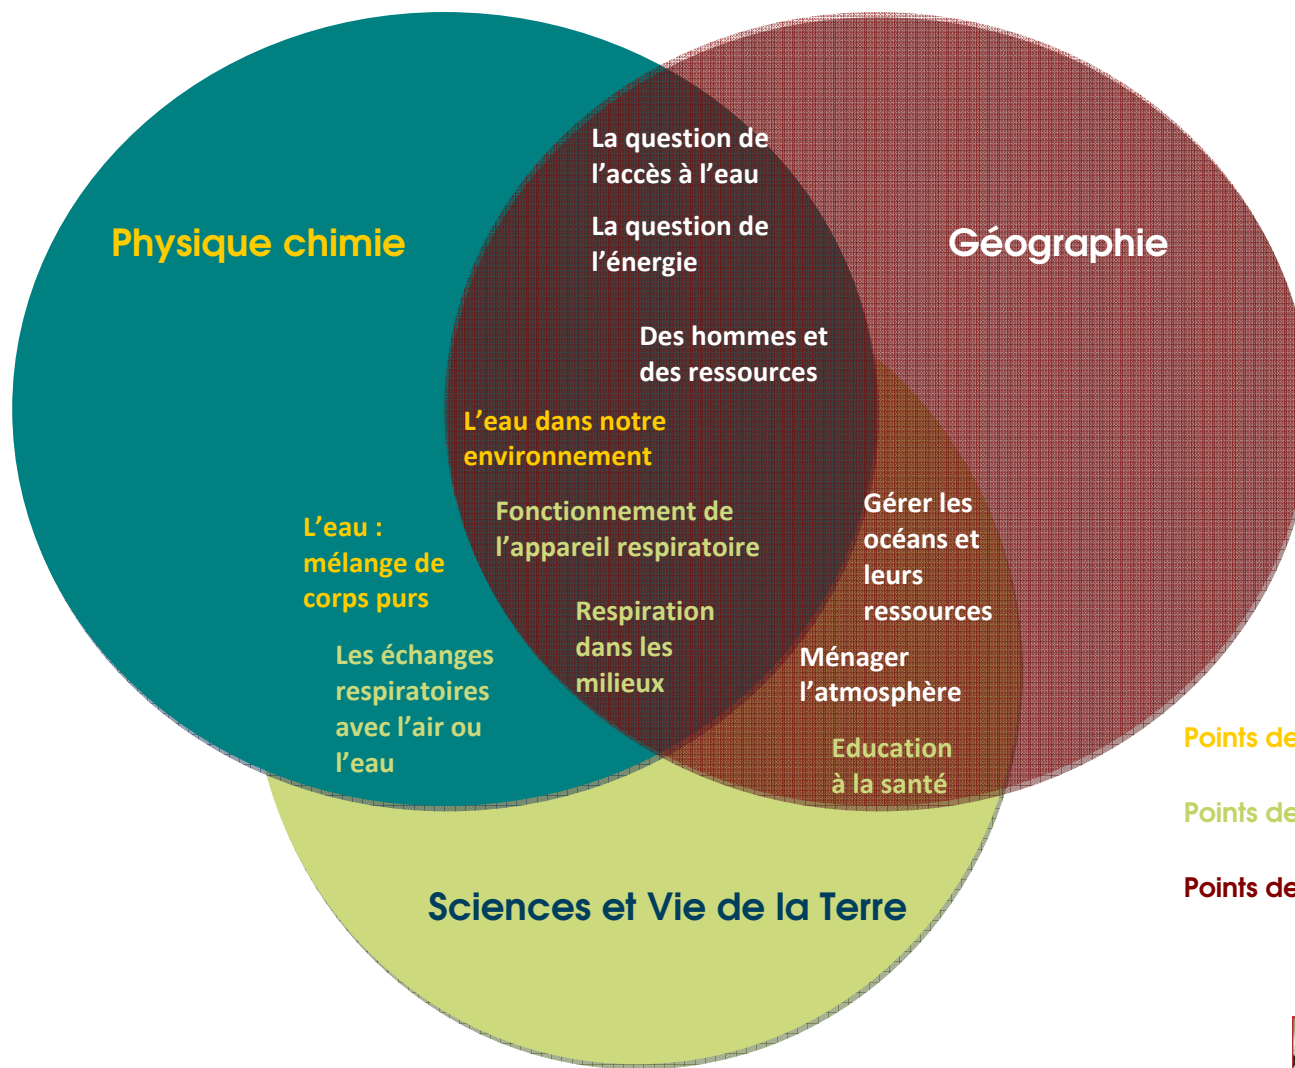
Physique chimie

La question de l'accès à l'eau

La question de l'énergie

Géographie

Des hommes et des ressources

L'eau dans notre environnement

Fonctionnement de l'appareil respiratoire

Gérer les océans et leurs ressources

L'eau : mélange de corps purs

Respiration dans les milieux

Les échanges respiratoires avec l'air ou l'eau

Ménager l'atmosphère

Education à la santé

Points de

Points de

Points de

Sciences et Vie de la Terre